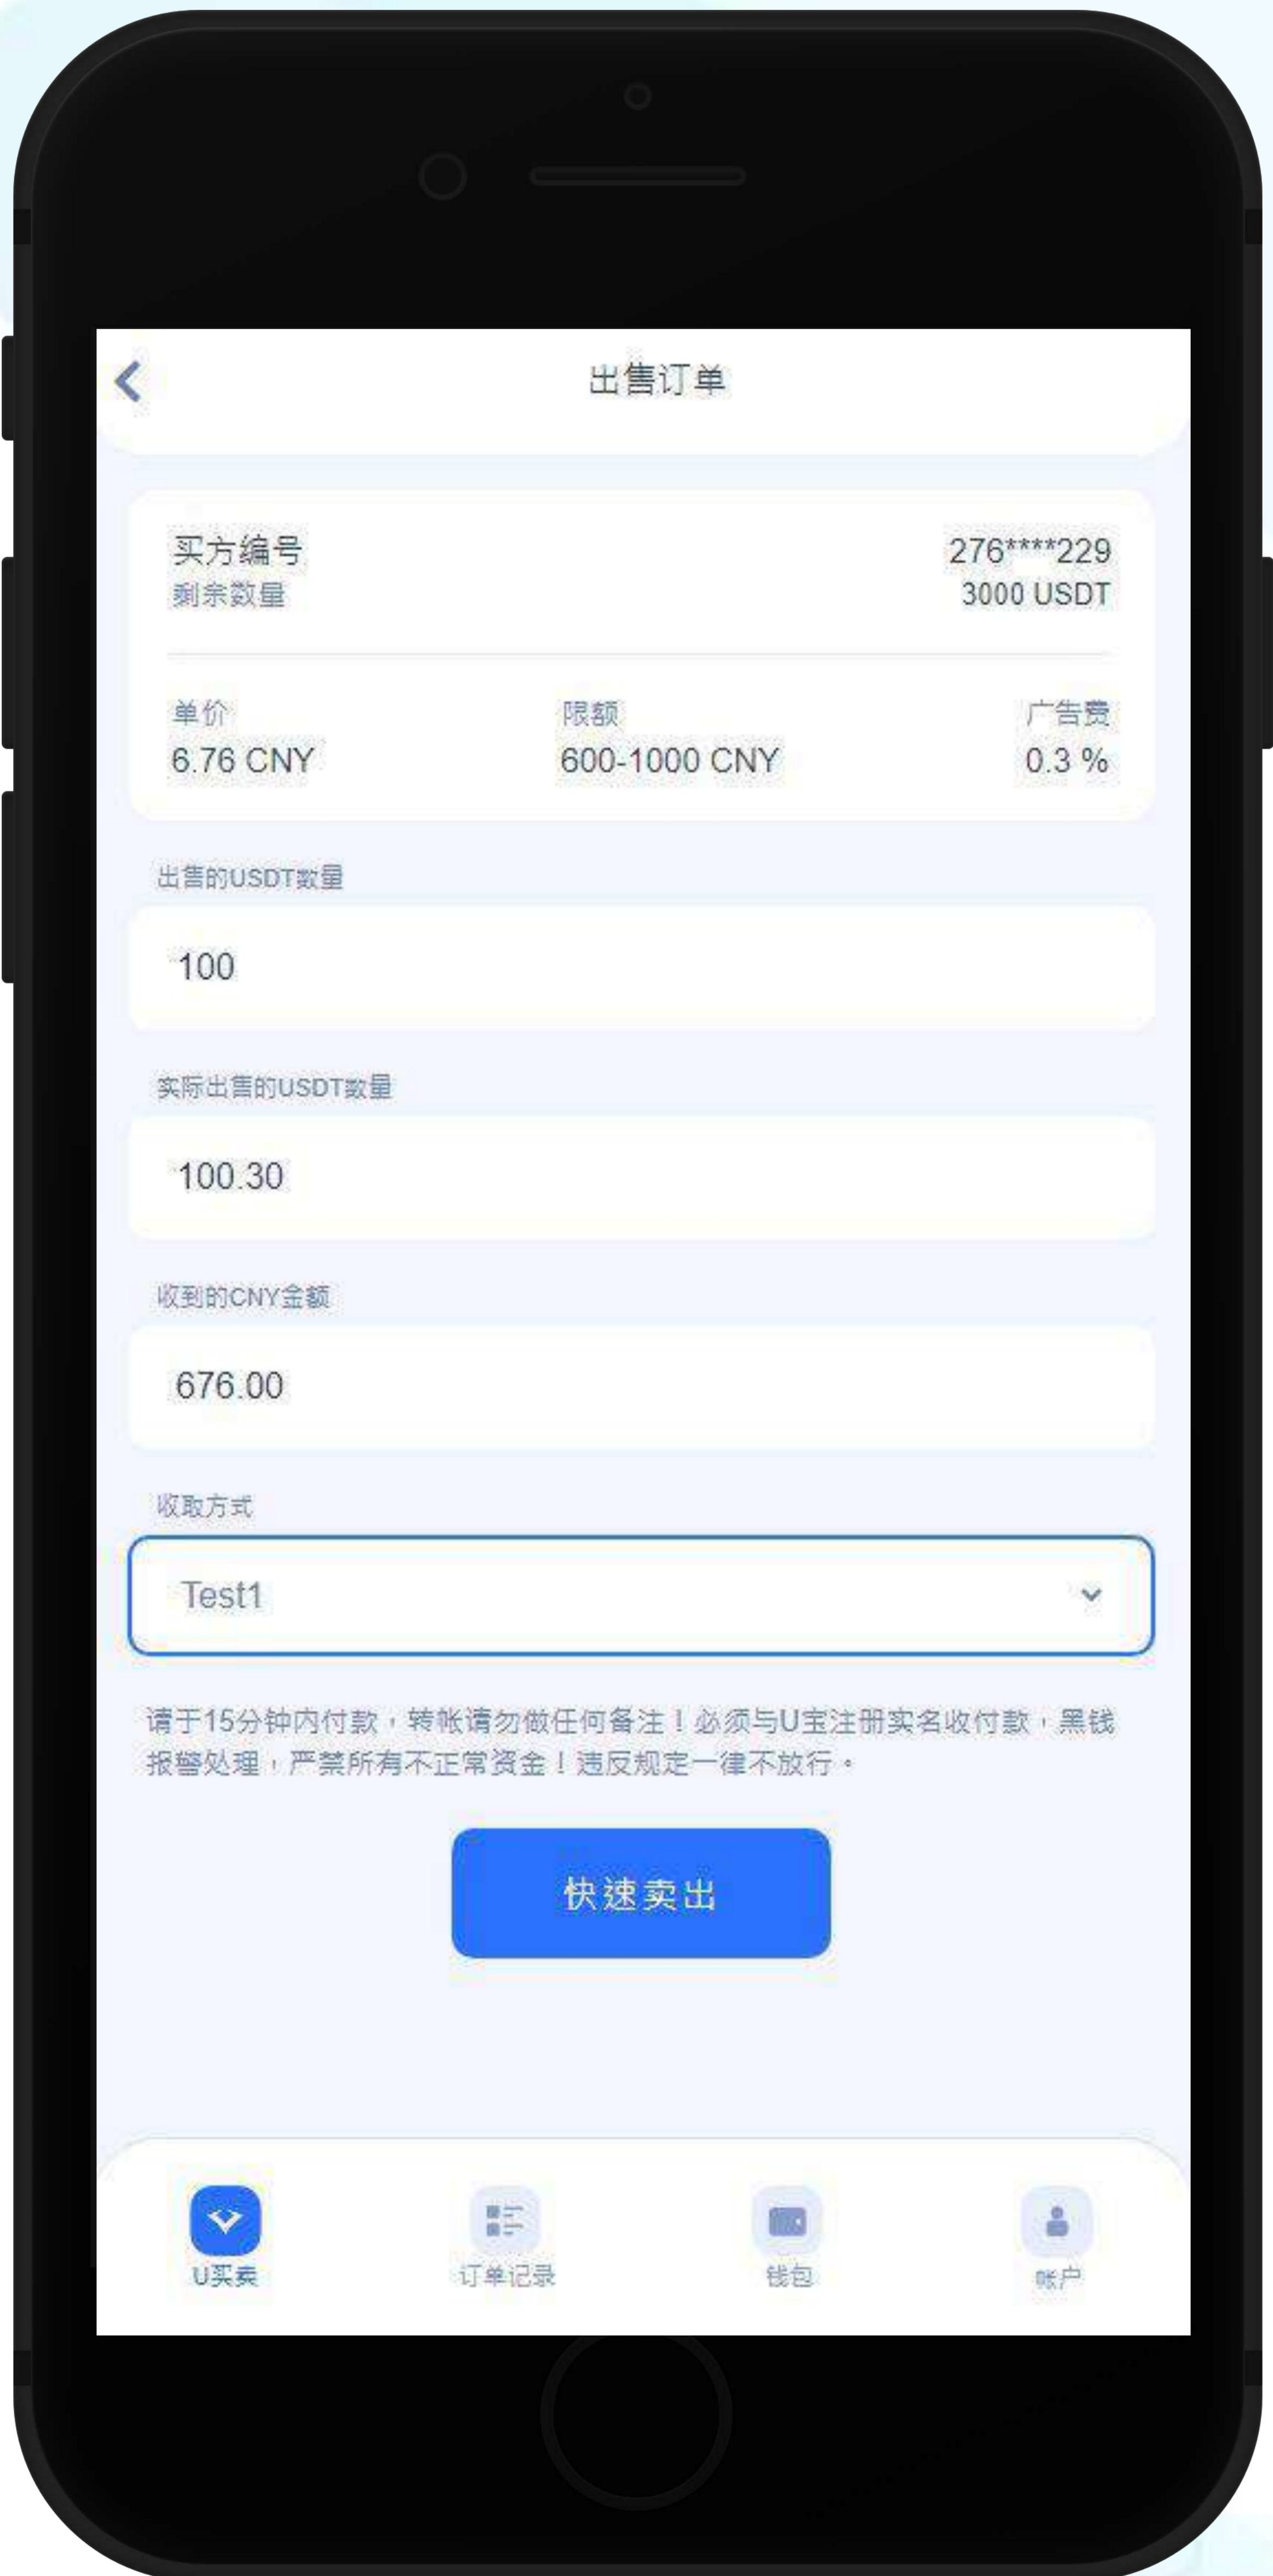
出售订单

买方编号 276****229
剩余数量 3000 USDT

单价
6.76 CNY

限额
600-1000 CNY

广告费
0.3 %

出售的USDT数量

100

实际出售的USDT数量

100.30

收到的CNY金额

676.00

收取方式

Test1

请于15分钟内付款，转帐请勿做任何备注！必须与U宝注册实名收付款，黑钱报警处理，严禁所有不正常资金！违反规定一律不放行。

快速卖出

U买卖

订单记录

钱包

帐户